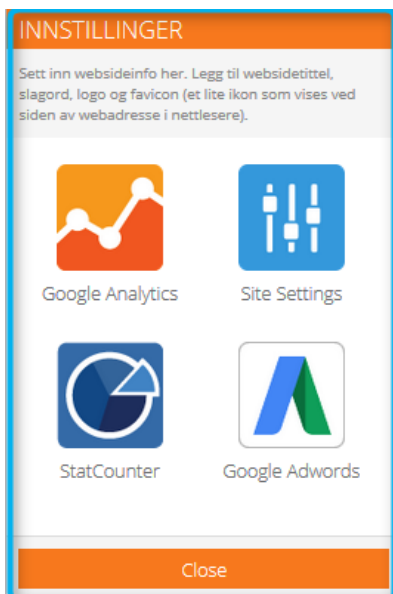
INNSTILLINGER

Sett inn websideinfo her. Legg til websidetittel, slagord, logo og favicon (et lite ikon som vises ved siden av webadresse i nettlesere).

Google Analytics

Site Settings

StatCounter

Google Adwords

Close